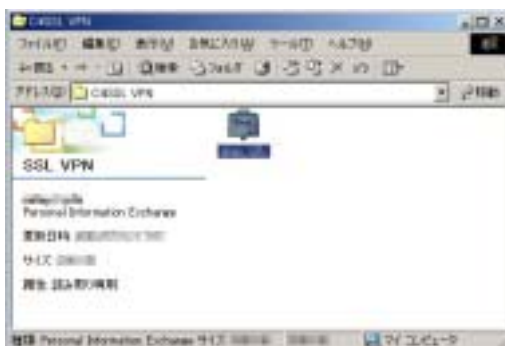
C:¥SSL VPN

ファイル(F) 編集(E) 表示(V) お気に入り(A) ツール(T) ヘルプ(H)

← 戻る · → · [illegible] 検索 フォルダ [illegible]

アドレス(D) C:¥SSL VPN

移動

SSL VPN

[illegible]

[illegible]
Personal Information Exchange

更新日時: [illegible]

サイズ: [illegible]

属性: 読み取り専用

種類: Personal Information Exchange サイズ: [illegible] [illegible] マイ コンピュータ